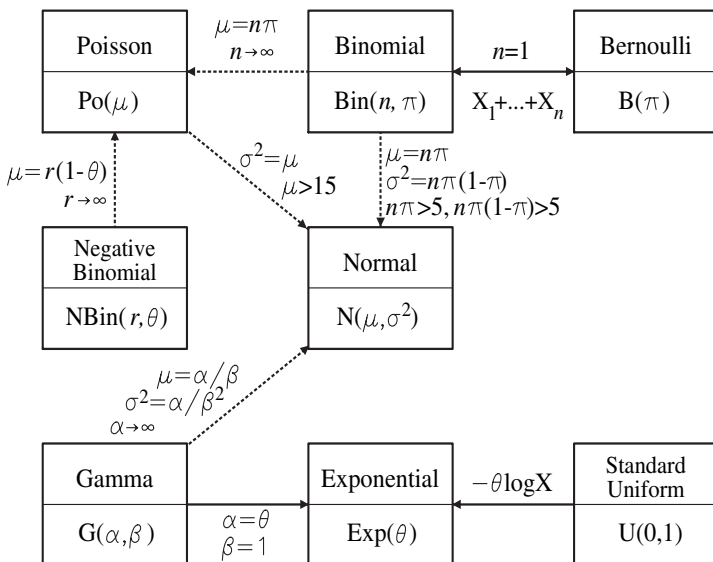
Poisson
$Po(\mu)$

$\mu=n\pi$
$n\to\infty$

Binomial
$Bin(n, \pi)$

$n=1$
$X_1+...+X_n$

Bernoulli
$B(\pi)$

$\mu=r(1-\theta)$
$r\to\infty$

$\sigma^2=\mu$
$\mu>15$

$\mu=n\pi$
$\sigma^2=n\pi(1-\pi)$
$n\pi>5, n\pi(1-\pi)>5$

Negative Binomial
$NBin(r,\theta)$

Normal
$N(\mu,\sigma^2)$

$\mu=\alpha/\beta$
$\sigma^2=\alpha/\beta^2$
$\alpha\to\infty$

Gamma
$G(\alpha,\beta)$

$\alpha=\theta$
$\beta=1$

Exponential
$Exp(\theta)$

$-\theta\log X$

Standard Uniform
$U(0,1)$